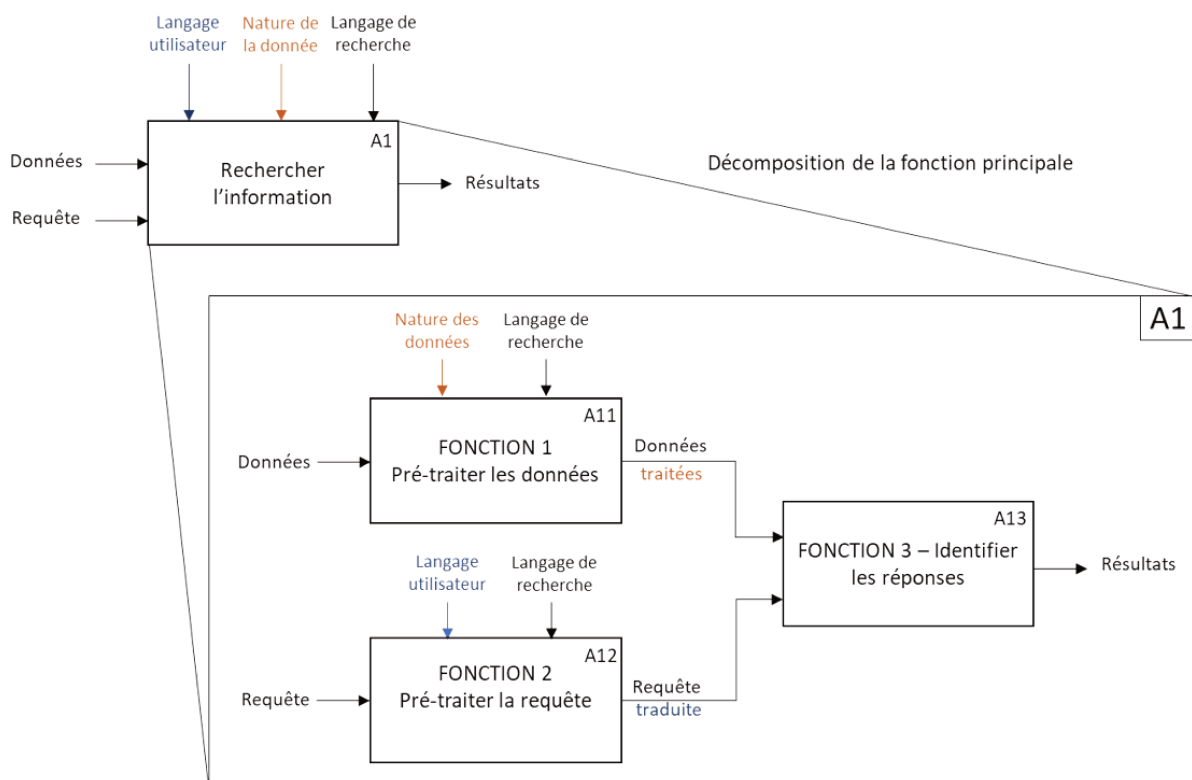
Langage utilisateur

Nature de la donnée

Langage de recherche

Données

Requête

A1

Rechercher l'information

Résultats

Décomposition de la fonction principale

A1

Nature des données

Langage de recherche

A11

Données

FONCTION 1
Pré-traiter les données

Données traitées

A13

FONCTION 3 – Identifier les réponses

Résultats

Langage utilisateur

Langage de recherche

A12

Requête

FONCTION 2
Pré-traiter la requête

Requête traduite